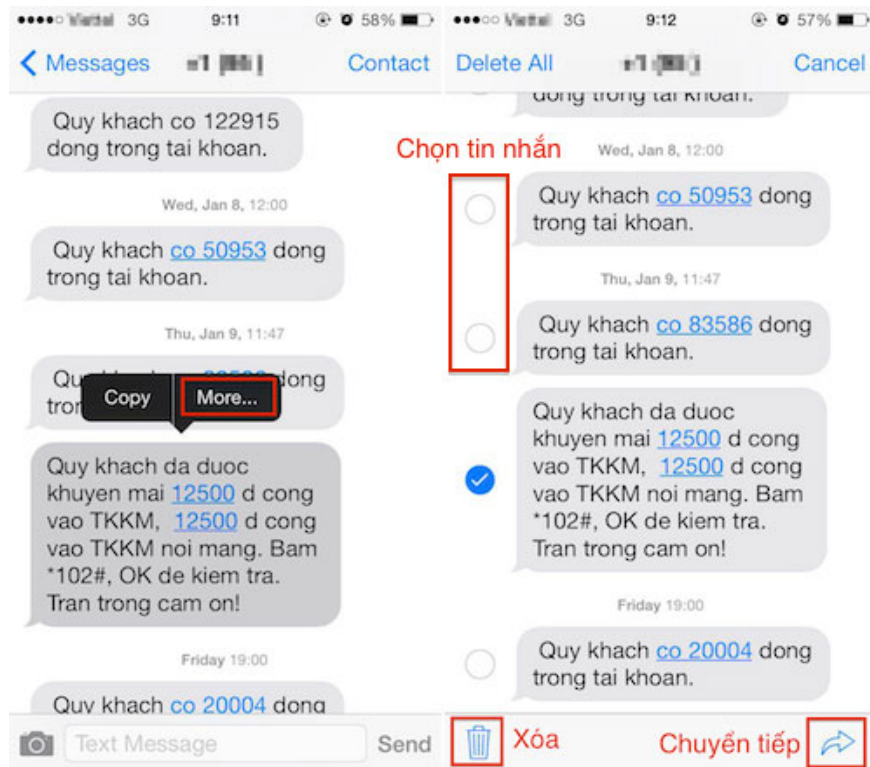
●●●●○ Viettel 3G 9:11 58%

Messages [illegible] Contact

Quy khach co 122915 dong trong tai khoan.

Wed, Jan 8, 12:00

Quy khach co 50953 dong trong tai khoan.

Thu, Jan 9, 11:47

Qu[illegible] dong tro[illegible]

Copy More...

Quy khach da duoc khuyen mai 12500 d cong vao TKKM, 12500 d cong vao TKKM noi mang. Bam *102#, OK de kiem tra. Tran trong cam on!

Friday 19:00

Quy khach co 20004 dong

Text Message Send

●●●●○ Viettel 3G 9:12 57%

Delete All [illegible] Cancel

dong trong tai khoan.

Chọn tin nhắn

Wed, Jan 8, 12:00

Quy khach co 50953 dong trong tai khoan.

Thu, Jan 9, 11:47

Quy khach co 83586 dong trong tai khoan.

Quy khach da duoc khuyen mai 12500 d cong vao TKKM, 12500 d cong vao TKKM noi mang. Bam *102#, OK de kiem tra. Tran trong cam on!

Friday 19:00

Quy khach co 20004 dong trong tai khoan.

Xóa

Chuyển tiếp